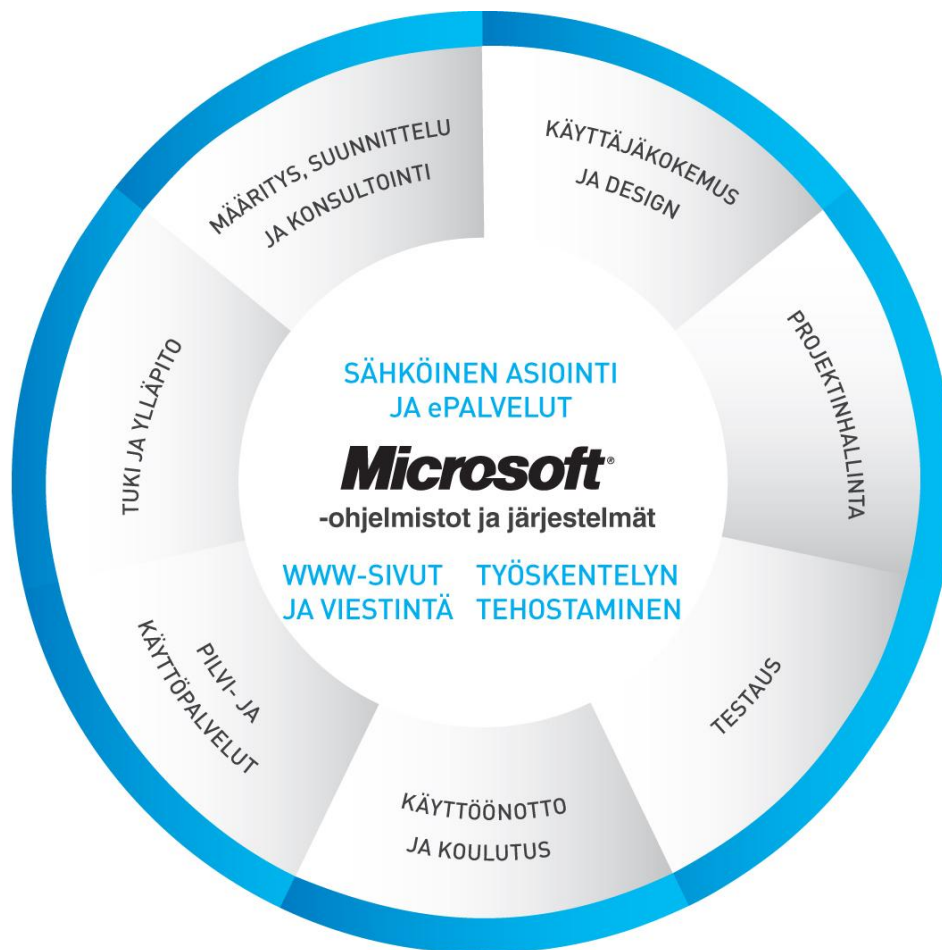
SÄHKÖINEN ASIOINTI
JA ePALVELUT

Microsoft®
-ohjelmistot ja järjestelmät

WWW-SIVUT
JA VIESTINTÄ

TYÖSKENTELYN
TEHOSTAMINEN

MÄÄRITYS, SUUNNITTELU
JA KONSULTOINTI

KÄYTTÄJÄKOKEMUS
JA DESIGN

PROJEKTINHALLINTA

TESTAUS

KÄYTTÖÖNOTTO
JA KOULUTUS

PILVI- JA
KÄYTTÖPALVELUT

TUKI JA YLLÄPITO